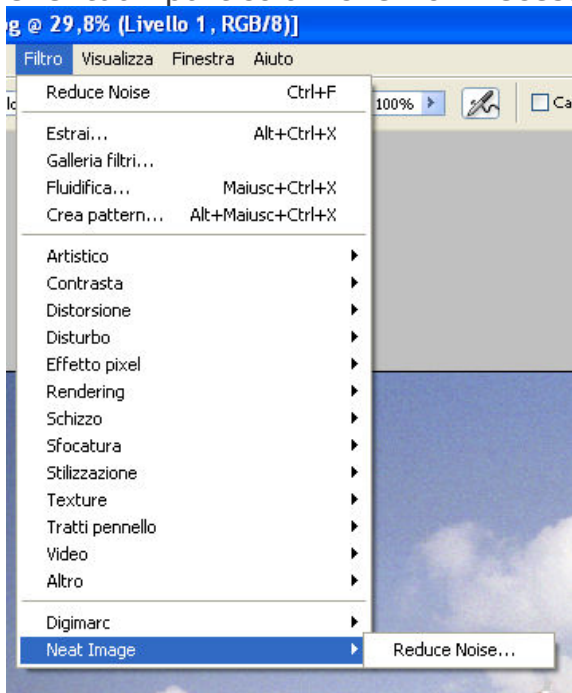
g @ 29,8% (Livello 1, RGB/8)]

Filtro Visualizza Finestra Aiuto

Reduce Noise Ctrl+F

Estrai... Alt+Ctrl+X
Galleria filtri...
Fluidifica... Maiusc+Ctrl+X
Crea pattern... Alt+Maiusc+Ctrl+X

Artistico
Contrasta
Distorsione
Disturbo
Effetto pixel
Rendering
Schizzo
Sfocatura
Stilizzazione
Texture
Tratti pennello
Video
Altro

Digimarc
Neat Image

Reduce Noise...

100%

Ca